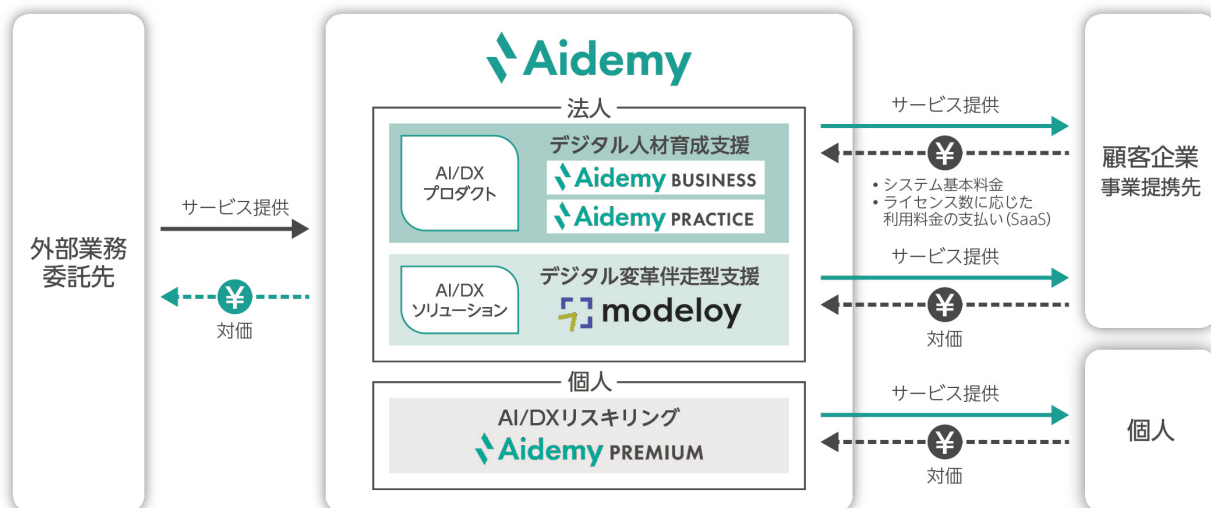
Aidemy

法人

AI/DX
プロダクト

デジタル人材育成支援

Aidemy BUSINESS

Aidemy PRACTICE

AI/DX
ソリューション

デジタル変革伴走型支援

modeloy

個人

AI/DXリスキリング

Aidemy PREMIUM

外部業務委託先

サービス提供

¥
対価

サービス提供

¥
• システム基本料金
• ライセンス数に応じた利用料金の支払い(SaaS)

サービス提供

¥
対価

サービス提供

¥
対価

顧客企業
事業提携先

個人